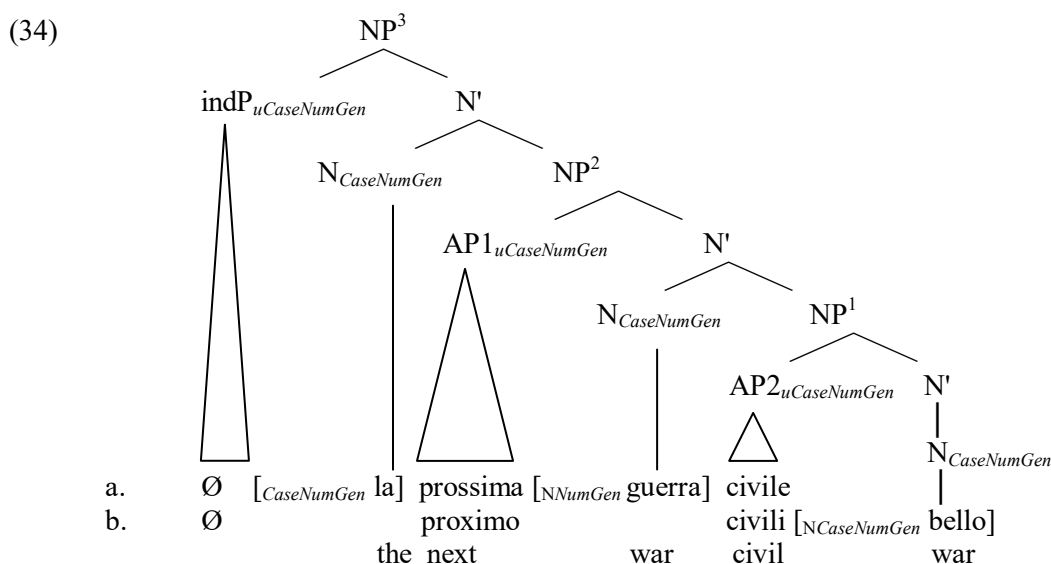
(34)

$NP^3$

$indP_{uCaseNumGen}$ N'

$N_{CaseNumGen}$ $NP^2$

$AP1_{uCaseNumGen}$ N'

$N_{CaseNumGen}$ $NP^1$

$AP2_{uCaseNumGen}$ N'

$N_{CaseNumGen}$

a. Ø [$_{CaseNumGen}$ la] prossima [$_{NNumGen}$ guerra] civile
b. Ø proximo civili [$_{NCaseNumGen}$ bello]
the next war civil war